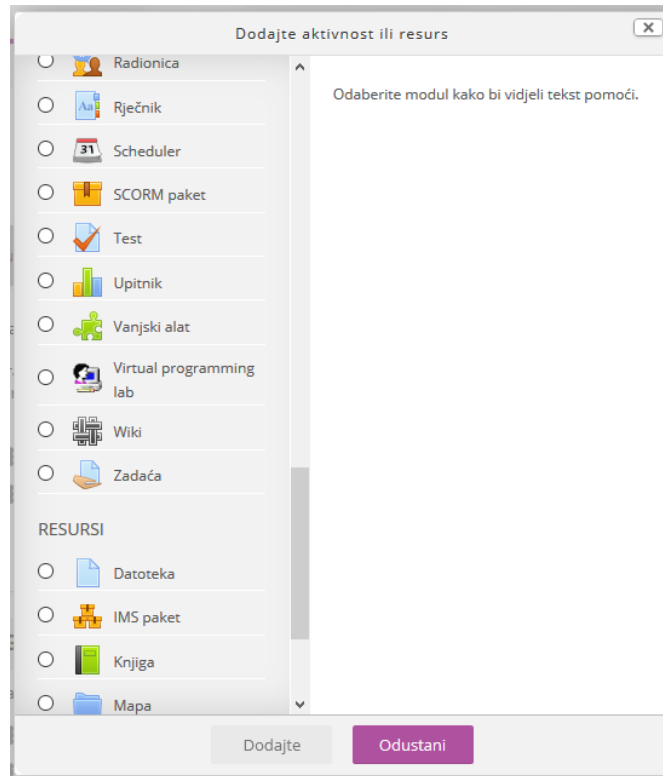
Dodajte aktivnost ili resurs

Radionica
Rječnik
Scheduler
SCORM paket
Test
Upitnik
Vanjski alat
Virtual programming lab
Wiki
Zadaća

RESURSI

Datoteka
IMS paket
Knjiga
Mapa

Odaberite modul kako bi vidjeli tekst pomoći.

Dodajte
Odustani